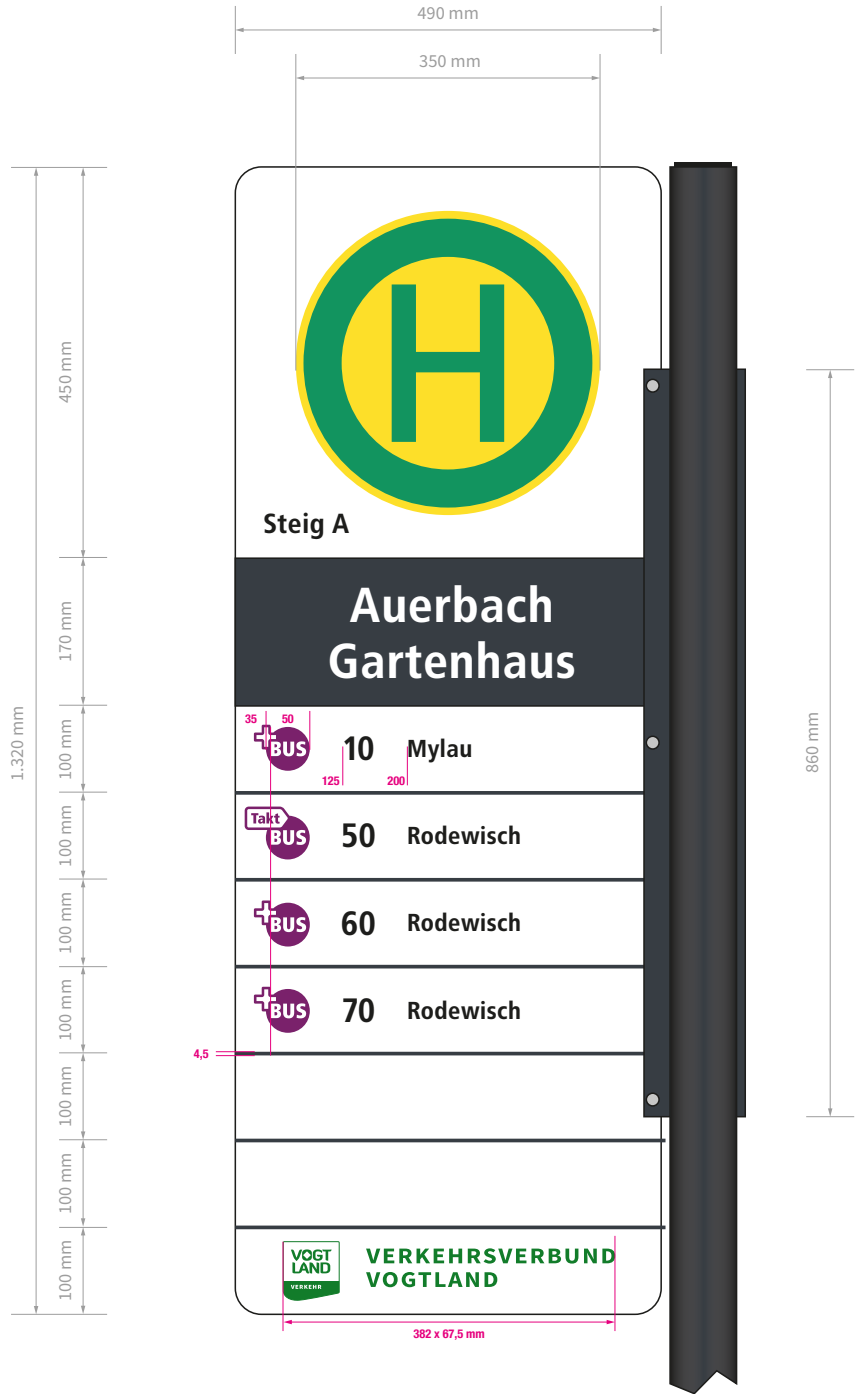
490 mm

350 mm

450 mm

170 mm

100 mm

100 mm

100 mm

100 mm

100 mm

100 mm

100 mm

1.320 mm

H

Steig A

Auerbach Gartenhaus

35 50

+BUS 10 Mylau

125 200

Takt BUS 50 Rodewisch

+BUS 60 Rodewisch

+BUS 70 Rodewisch

4,5

VOGT LAND VERKEHR

VERKEHRSVERBUND VOGTLAND

382 x 67,5 mm

860 mm